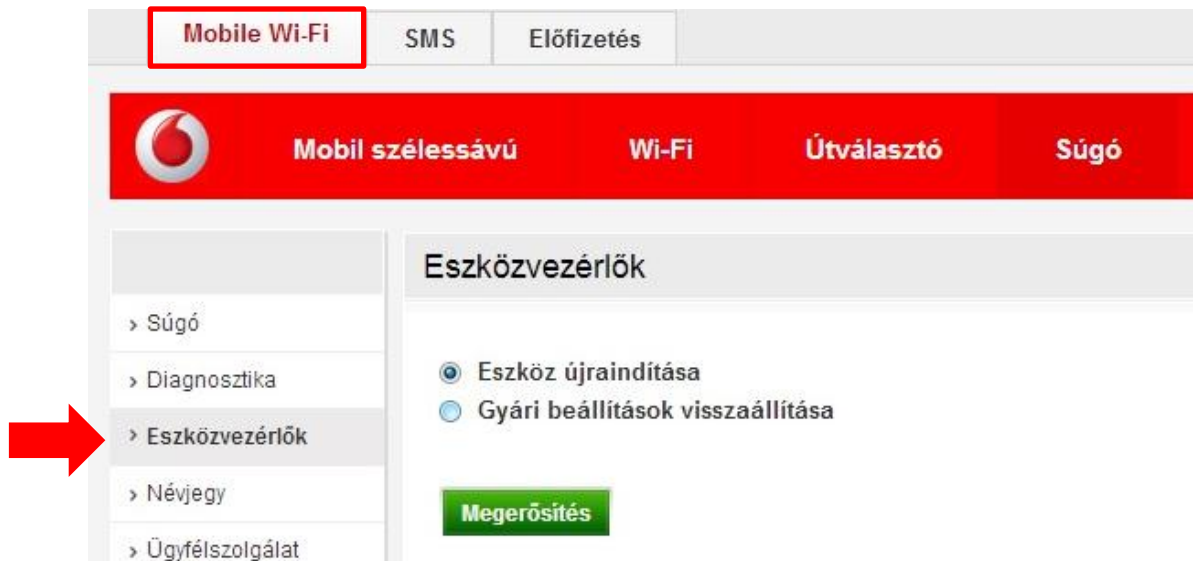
Mobile Wi-Fi
SMS
Előfizetés

Mobil szélessávú
Wi-Fi
Útválasztó
Súgó

› Súgó
› Diagnosztika
› Eszközvezérlők
› Névjegy
› Ügyfélszolgálat

Eszközvezérlők

Eszköz újraindítása
Gyári beállítások visszaállítása

Megerősítés